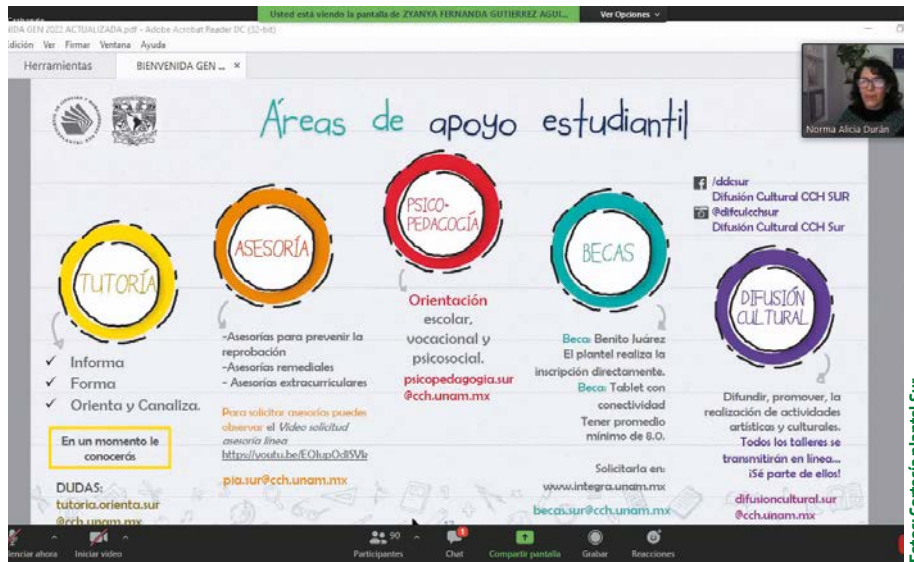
Usted está viendo la pantalla de ZYANYA FERNANDA GUTIERREZ AGUI...

Ver Opciones

VIDA GEN 2022 ACTUALIZADA.pdf - Adobe Acrobat Reader DC (32-bit)

Edición Ver Firmar Ventana Ayuda

Herramientas

BIENVENIDA GEN ...

Norma Alicia Durán

Áreas de apoyo estudiantil

TUTORÍA

✓ Informa
✓ Forma
✓ Orienta y Canaliza.

En un momento le conocerás

DUDAS:
tutoria.orienta.sur
@cch.unam.mx

ASESORÍA

-Asesorías para prevenir la reprobación
-Asesorías remediales
- Asesorías extracurriculares

Para solicitar asesorías puedes observar el Video solicitud asesoría línea
https://youtu.be/EOlupOdl5Vk

pia.sur@cch.unam.mx

PSICOPEDAGOGÍA

Orientación escolar, vocacional y psicosocial.

psicopedagogia.sur
@cch.unam.mx

BECAS

Beca: Benito Juárez
El plantel realiza la inscripción directamente.
Beca: Tablet con conectividad
Tener promedio mínimo de 8.0.

Solicitarla en:
www.integra.unam.mx

becas.sur@cch.unam.mx

/ddcsur
Difusión Cultural CCH SUR
@difculcchsur
Difusión Cultural CCH Sur

DIFUSIÓN CULTURAL

Difundir, promover, la realización de actividades artísticas y culturales.
Todos los talleres se transmitirán en línea...
¡Sé parte de ellos!

difusioncultural.sur
@cch.unam.mx

Silenciar ahora
Iniciar video
Participantes 90
Chat
Compartir pantalla
Grabar
Reacciones

Foto: Cortesía plantel Sur